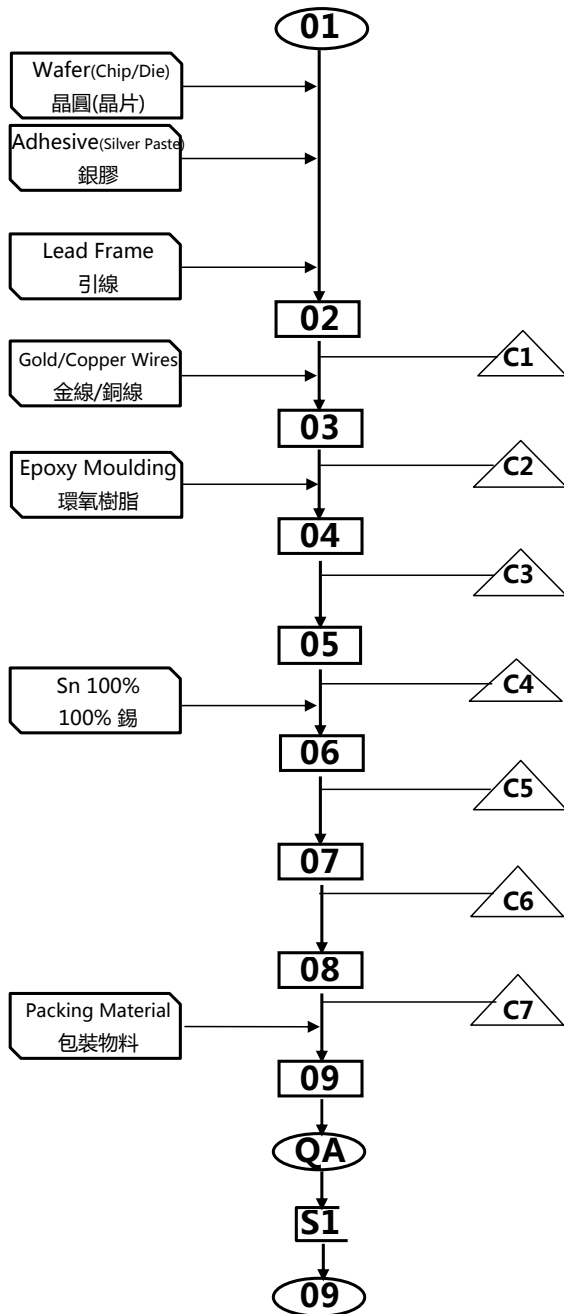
01

Wafer(Chip/Die)
晶圓(晶片)

Adhesive(Silver Paste)
銀膠

Lead Frame
引線

02

Gold/Copper Wires
金線/銅線

C1

03

Epoxy Moulding
環氧樹脂

C2

04

C3

05

Sn 100%
100% 錫

C4

06

C5

07

C6

08

Packing Material
包裝物料

C7

09

QA

S1

09